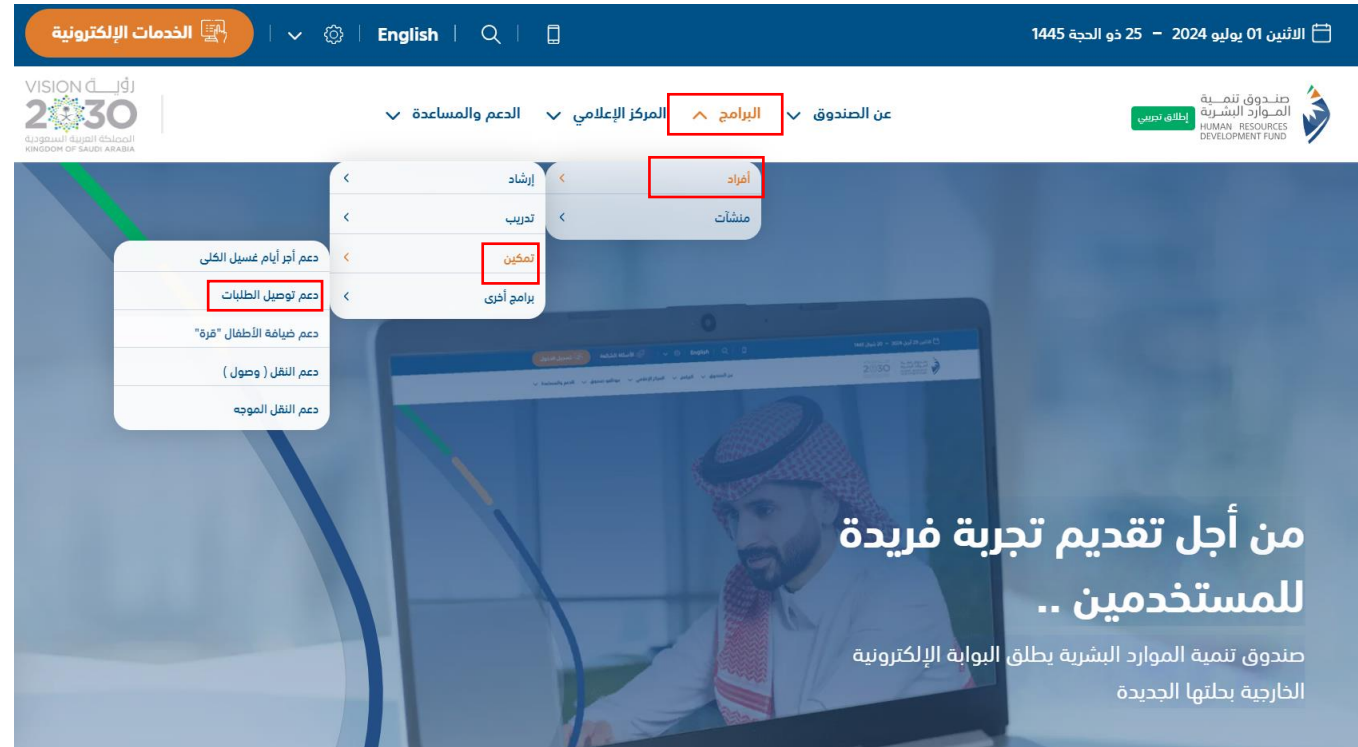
الاثنين 01 يوليو 2024 – 25 ذو الحجة 1445

English

الخدمات الإلكترونية

صنـدوق تنمــية المـوارد البشـرية
HUMAN RESOURCES DEVELOPMENT FUND
إطلاق تجريبي

عن الصندوق
البرامج
المركز الإعلامي
الدعم والمساعدة

رؤيـــة VISION 2030
المملكة العربية السعودية
KINGDOM OF SAUDI ARABIA

أفراد
منشآت

إرشاد
تدريب
تمكين
برامج أخرى

دعم أجر أيام غسيل الكلى
دعم توصيل الطلبات
دعم ضيافة الأطفال "قرة"
دعم النقل ( وصول )
دعم النقل الموجه

من أجل تقديم تجربة فريدة للمستخدمين ..

صندوق تنمية الموارد البشرية يطلق البوابة الإلكترونية الخارجية بحلتها الجديدة